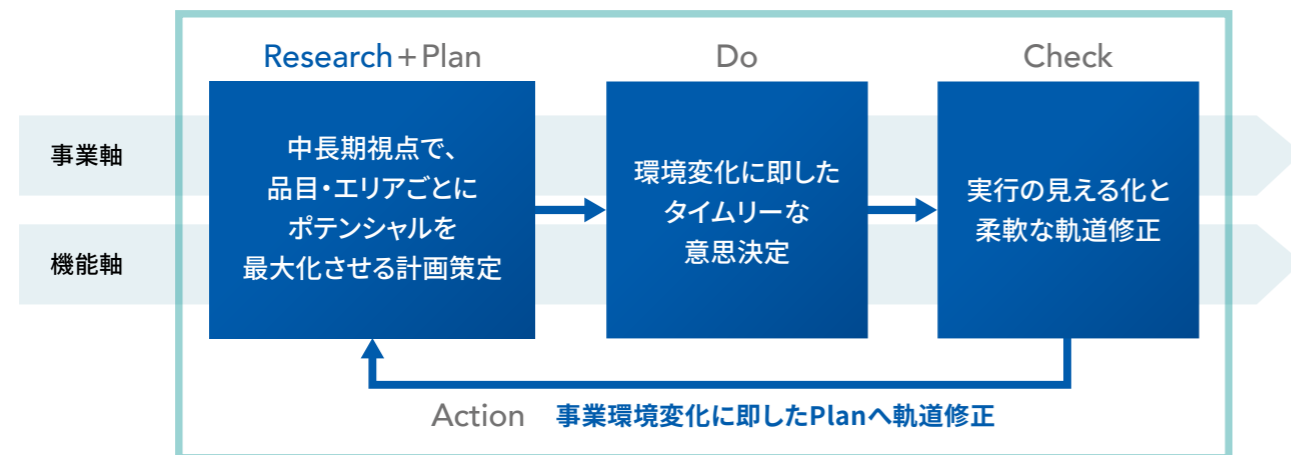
Research＋Plan

Do

Check

事業軸

機能軸

中長期視点で、
品目・エリアごとに
ポテンシャルを
最大化させる計画策定

環境変化に即した
タイムリーな
意思決定

実行の見える化と
柔軟な軌道修正

Action　事業環境変化に即したPlanへ軌道修正